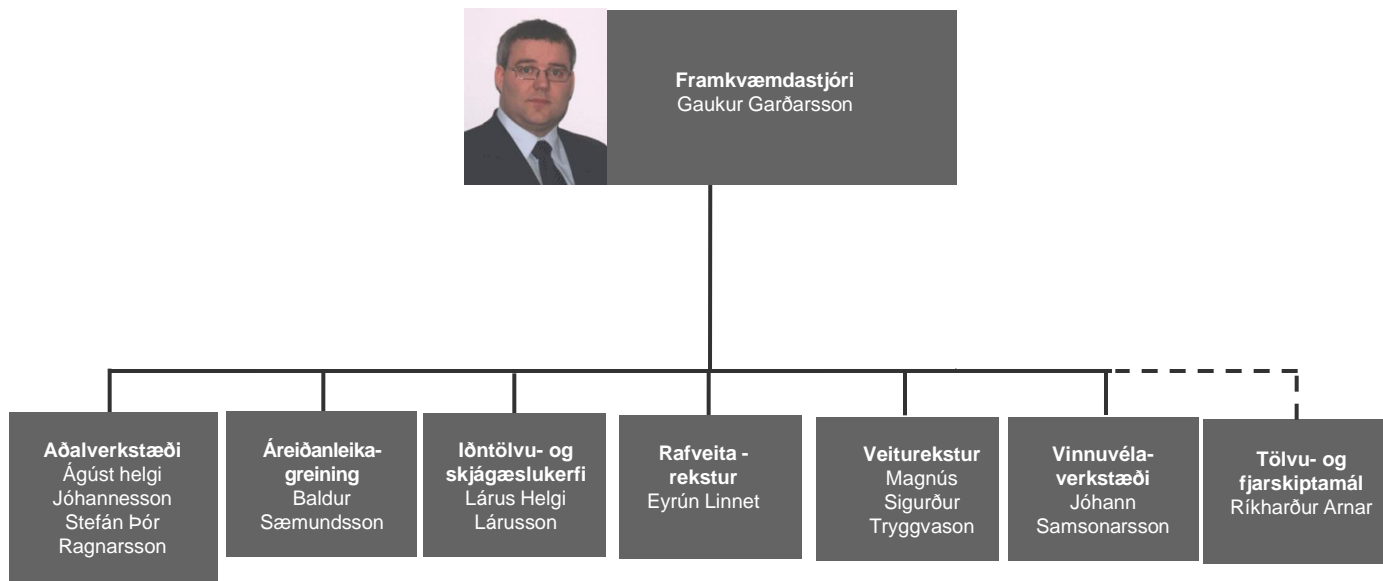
**Framkvæmdastjóri**
Gaukur Garðarsson

**Aðalverkstæði**
Ágúst helgi Jóhannesson
Stefán Þór Ragnarsson

**Áreiðanleika-greining**
Baldur Sæmundsson

**Iðntölvu- og skjágæslukerfi**
Lárus Helgi Lárusson

**Rafveita - rekstur**
Eyrún Linnet

**Veiturekstur**
Magnús Sigurður Tryggvason

**Vinnuvéla-verkstæði**
Jóhann Samsonarsson

**Tölvu- og fjarskiptamál**
Ríkharður Arnar